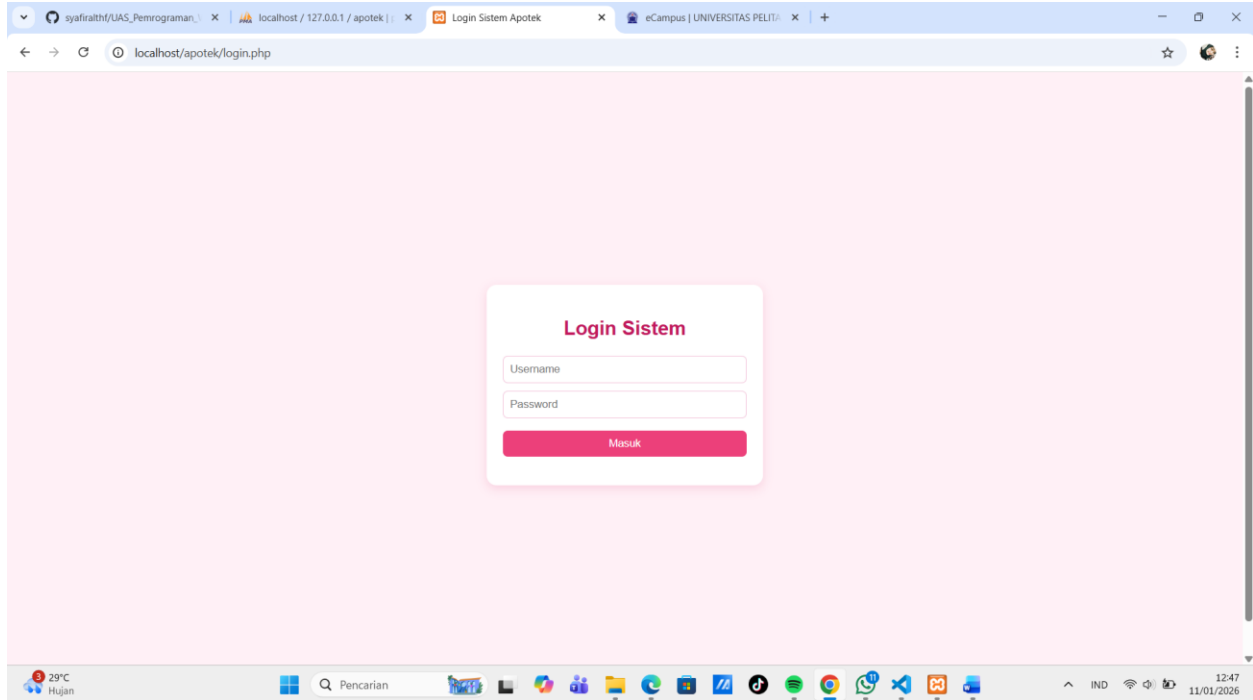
syafiralthf/UAS_Pemrograman_ ×
localhost / 127.0.0.1 / apotek | ×
Login Sistem Apotek ×
eCampus | UNIVERSITAS PELITA ×
+

localhost/apotek/login.php

Login Sistem

Username

Password

Masuk

3 29°C
Hujan

Pencarian

11

IND

12:47
11/01/2026